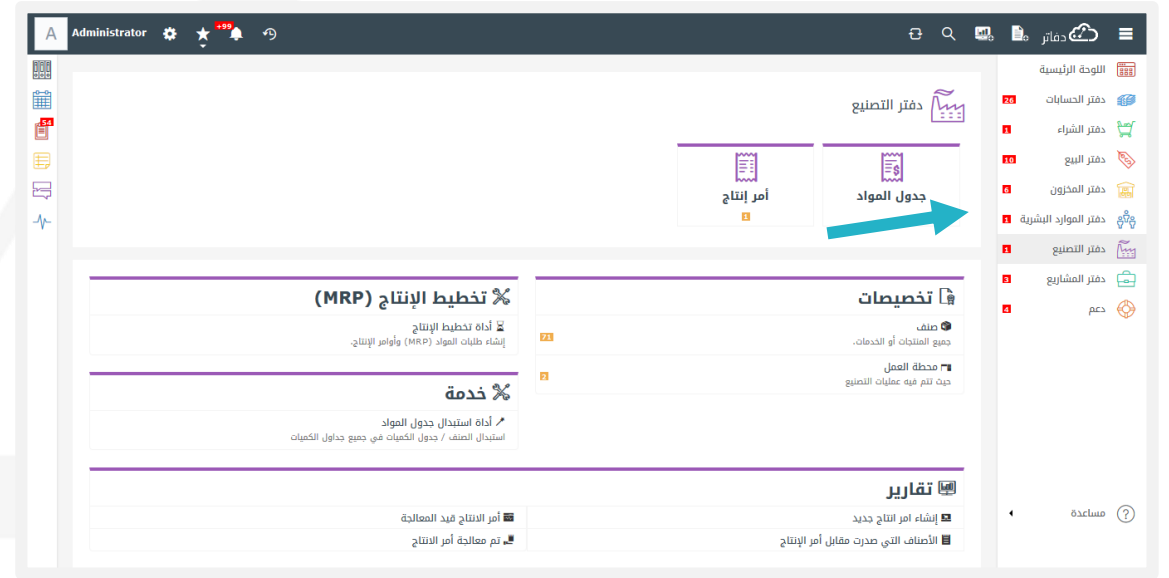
A Administrator
+99
دفاتر

اللوحة الرئيسية
26 دفتر الحسابات
1 دفتر الشراء
10 دفتر البيع
6 دفتر المخزون
1 دفتر الموارد البشرية
1 دفتر التصنيع
3 دفتر المشاريع
4 دعم

مساعدة

54

دفتر التصنيع

جدول المواد

أمر إنتاج
1

تخصيصات

صنف
جميع المنتجات أو الخدمات.
71

محطة العمل
حيث تتم فيه عمليات التصنيع
2

تخطيط الإنتاج (MRP)

أداة تخطيط الإنتاج
إنشاء طلبات المواد (MRP) وأوامر الإنتاج.

خدمة

أداة استبدال جدول المواد
استبدال الصنف / جدول الكميات في جميع جداول الكميات

تقارير

| إنشاء امر انتاج جديد | أمر الانتاج قيد المعالجة |
|---|---|
| الأصناف التي صدرت مقابل أمر الإنتاج | تم معالجة أمر الانتاج |